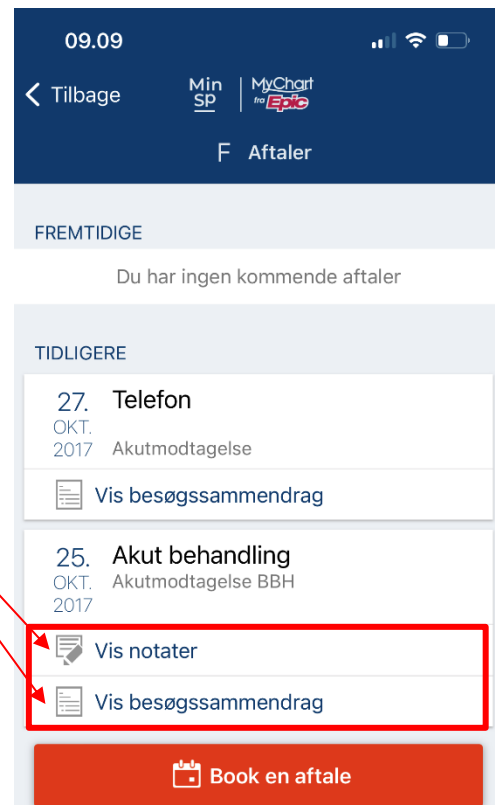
09.09

Tilbage

Min SP | MyChart fra Epic

F Aftaler

FREMTIDIGE

Du har ingen kommende aftaler

TIDLIGERE

27. OKT. 2017 Telefon
Akutmodtagelse

Vis besøgssammendrag

25. OKT. 2017 Akut behandling
Akutmodtagelse BBH

Vis notater

Vis besøgssammendrag

Book en aftale